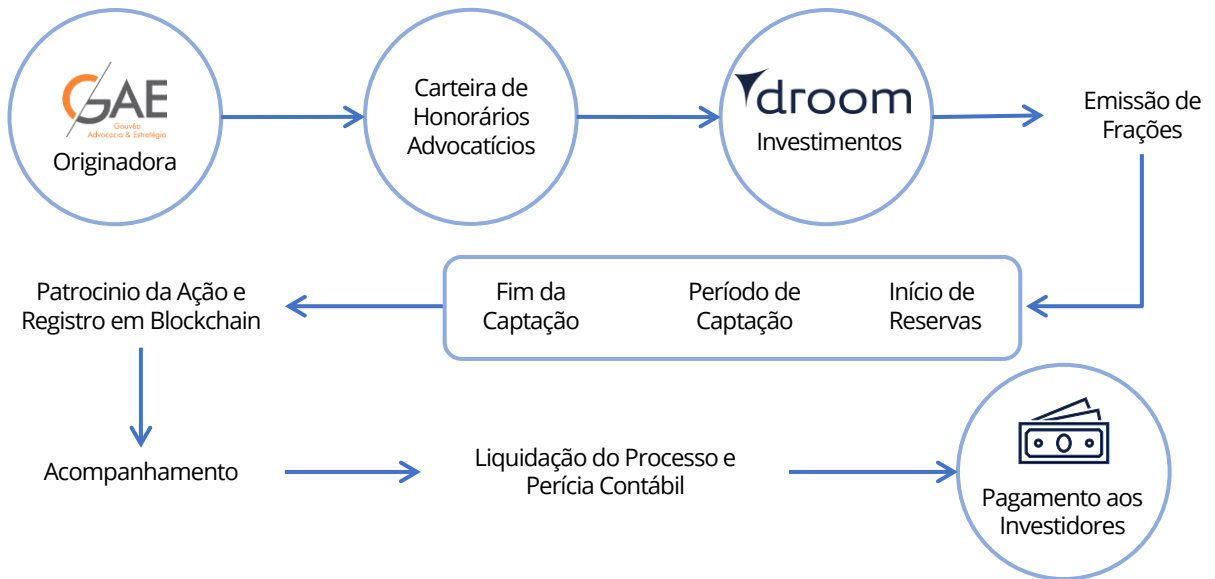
GAE
Gouvêa
Advocacia & Estratégia
Originadora

Carteira de Honorários Advocatícios

droom
Investimentos

Emissão de Frações

Fim da Captação

Período de Captação

Início de Reservas

Patrocinio da Ação e Registro em Blockchain

Acompanhamento

Liquidação do Processo e Perícia Contábil

Pagamento aos Investidores